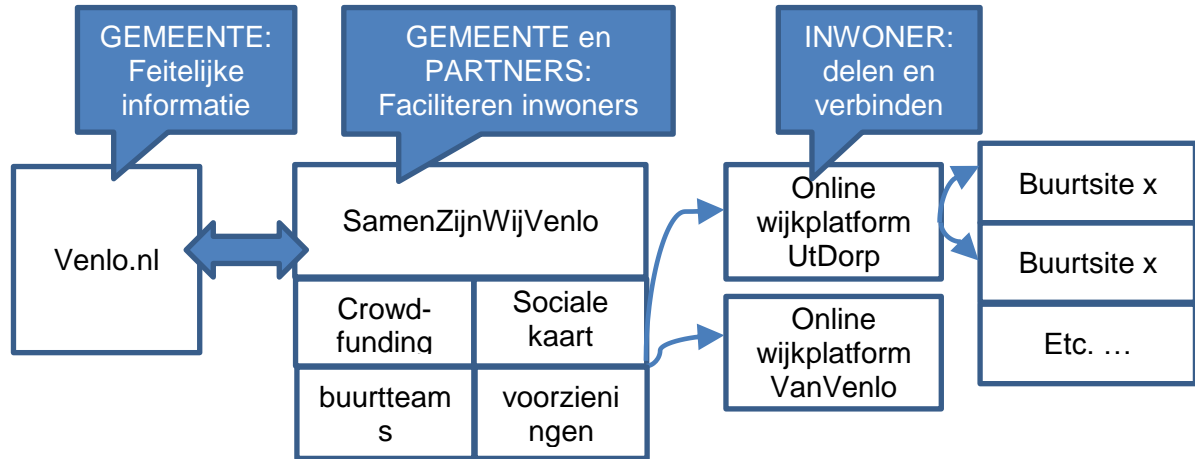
GEMEENTE: Feitelijke informatie

GEMEENTE en PARTNERS: Faciliteren inwoners

INWONER: delen en verbinden

Venlo.nl

SamenZijnWijVenlo

Crowdfunding

Sociale kaart

buurtteams

voorzieningen

Online wijkplatform UtDorp

Online wijkplatform VanVenlo

Buurtsite x

Buurtsite x

Etc. …